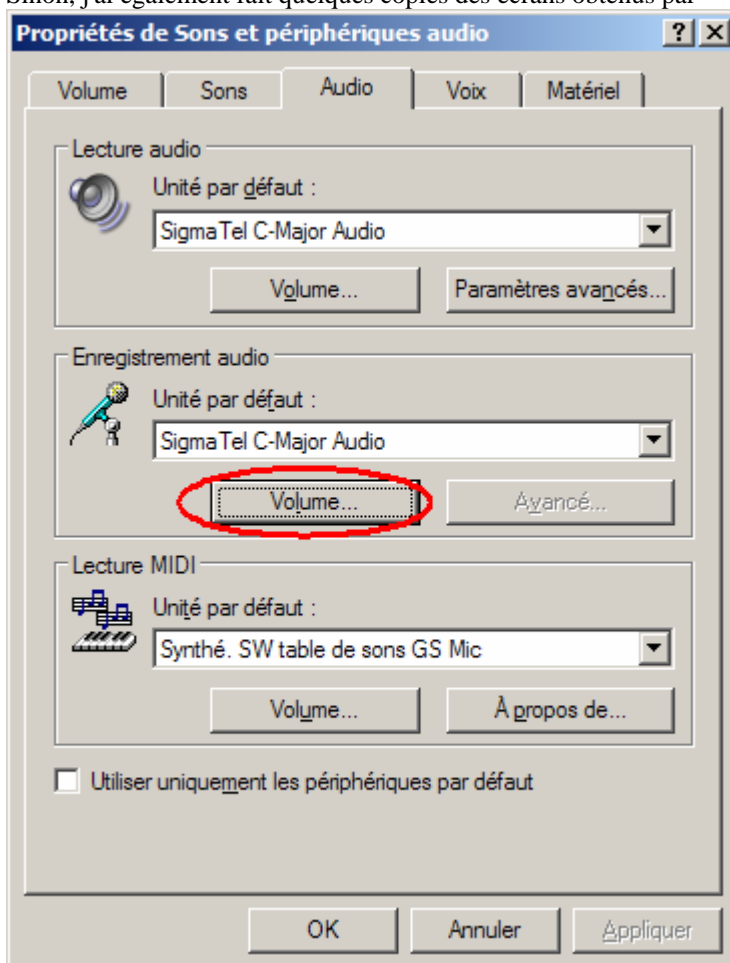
Sinon, j'ai également fait quelques copies des écrans obtenus par

Propriétés de Sons et périphériques audio

?

Volume

Sons

Audio

Voix

Matériel

Lecture audio

Unité par défaut :

SigmaTel C-Major Audio

Volume...

Paramètres avancés...

Enregistrement audio

Unité par défaut :

SigmaTel C-Major Audio

Volume...

Avancé...

Lecture MIDI

Unité par défaut :

Synthé. SW table de sons GS Mic

Volume...

À propos de...

Utiliser uniquement les périphériques par défaut

OK

Annuler

Appliquer